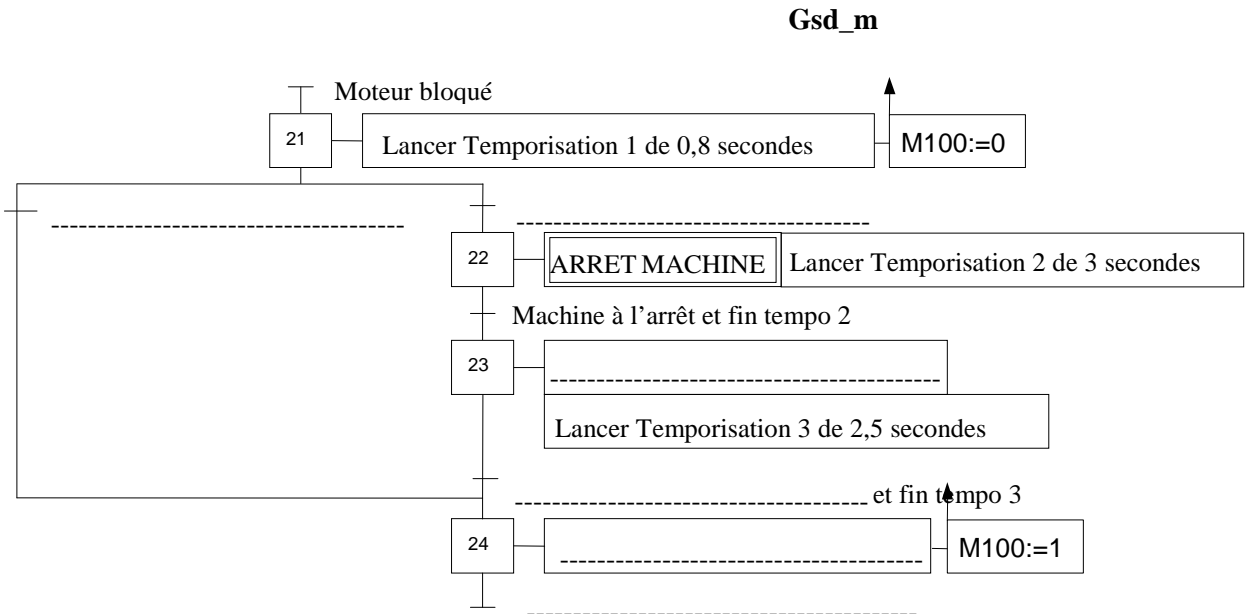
**Gsd_m**

Moteur bloqué

21

Lancer Temporisation 1 de 0,8 secondes

M100:=0

-------------------------------------

-------------------------------------

22

ARRET MACHINE

Lancer Temporisation 2 de 3 secondes

Machine à l'arrêt et fin tempo 2

23

-----------------------------------------

Lancer Temporisation 3 de 2,5 secondes

------------------------------------- et fin tempo 3

24

-------------------------------------

M100:=1

-------------------------------------